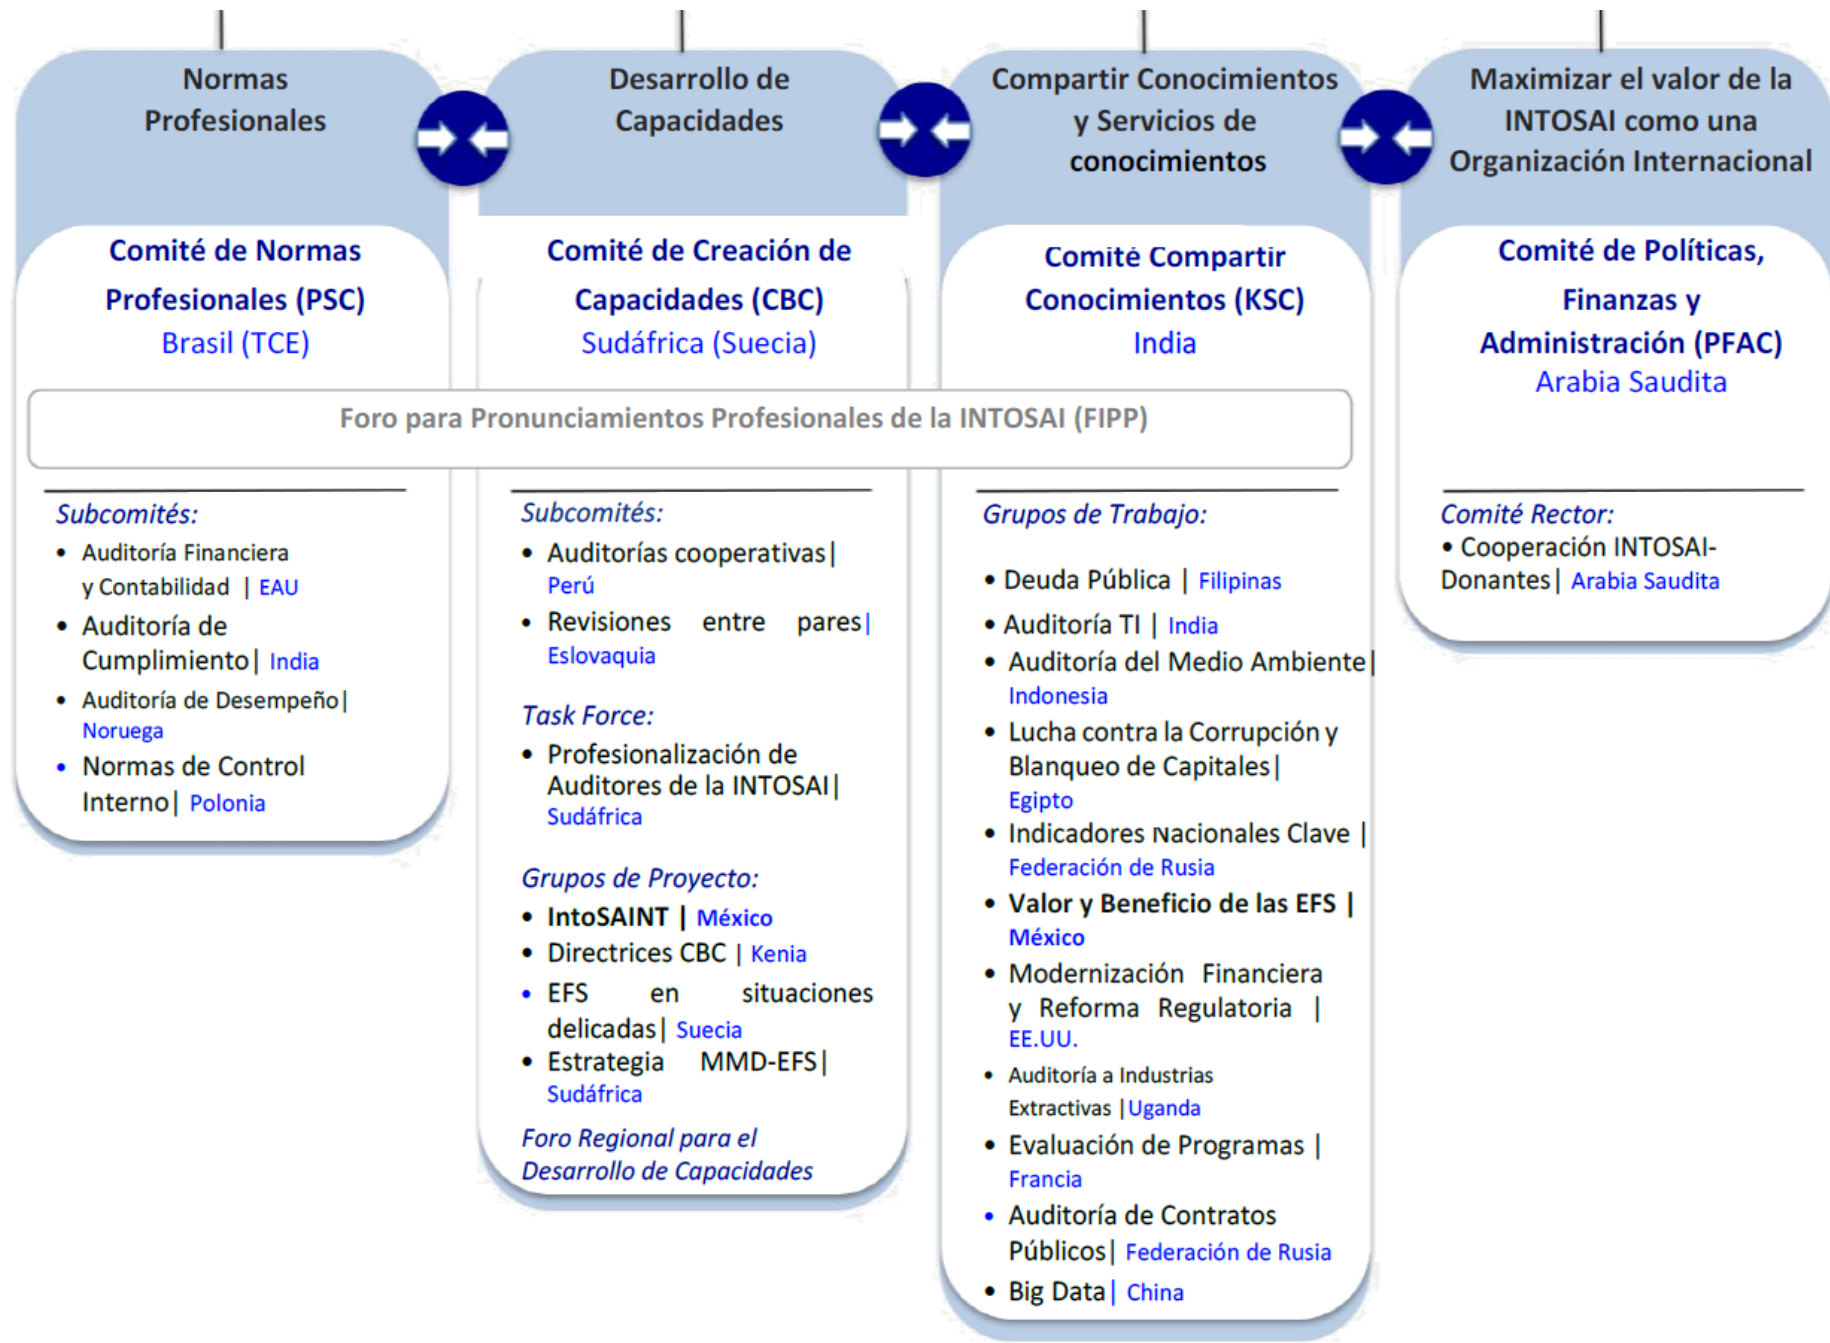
Normas Profesionales

Desarrollo de Capacidades

Compartir Conocimientos y Servicios de conocimientos

Maximizar el valor de la INTOSAI como una Organización Internacional

Comité de Normas Profesionales (PSC)
Brasil (TCE)

Comité de Creación de Capacidades (CBC)
Sudáfrica (Suecia)

Comité Compartir Conocimientos (KSC)
India

Comité de Políticas, Finanzas y Administración (PFAC)
Arabia Saudita

Foro para Pronunciamientos Profesionales de la INTOSAI (FIPP)

Subcomités:
• Auditoría Financiera y Contabilidad | EAU
• Auditoría de Cumplimiento | India
• Auditoría de Desempeño | Noruega
• Normas de Control Interno | Polonia

Subcomités:
• Auditorías cooperativas | Perú
• Revisiones entre pares | Eslovaquia

Task Force:
• Profesionalización de Auditores de la INTOSAI | Sudáfrica

Grupos de Proyecto:
• IntoSAINT | México
• Directrices CBC | Kenia
• EFS en situaciones delicadas | Suecia
• Estrategia MMD-EFS | Sudáfrica

Foro Regional para el Desarrollo de Capacidades

Grupos de Trabajo:
• Deuda Pública | Filipinas
• Auditoría TI | India
• Auditoría del Medio Ambiente | Indonesia
• Lucha contra la Corrupción y Blanqueo de Capitales | Egipto
• Indicadores Nacionales Clave | Federación de Rusia
• Valor y Beneficio de las EFS | México
• Modernización Financiera y Reforma Regulatoria | EE.UU.
• Auditoría a Industrias Extractivas | Uganda
• Evaluación de Programas | Francia
• Auditoría de Contratos Públicos | Federación de Rusia
• Big Data | China

Comité Rector:
• Cooperación INTOSAI-Donantes | Arabia Saudita